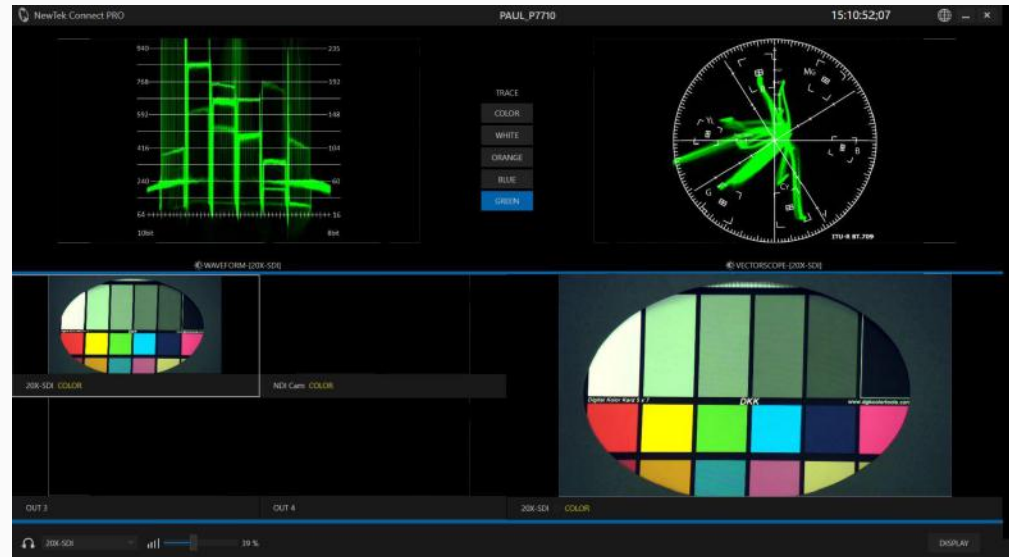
NewTek Connect PRO

PAUL_P7710

15:10:52;07

940
768
592
416
240
64
10bit

235
192
148
104
60
16
8bit

TRACE
COLOR
WHITE
ORANGE
BLUE
GREEN

R
MG
YL
B
G
CY

ITU-R BT.709

WAVEFORM-[20X-SDI]

VECTORSCOPE-[20X-SDI]

20X-SDI COLOR

NDI Cam COLOR

Digital Kolor Kard 5 x 7
DKK
www.dgkcolortools.com

OUT 3

OUT 4

20X-SDI COLOR

20X-SDI

39 %

DISPLAY